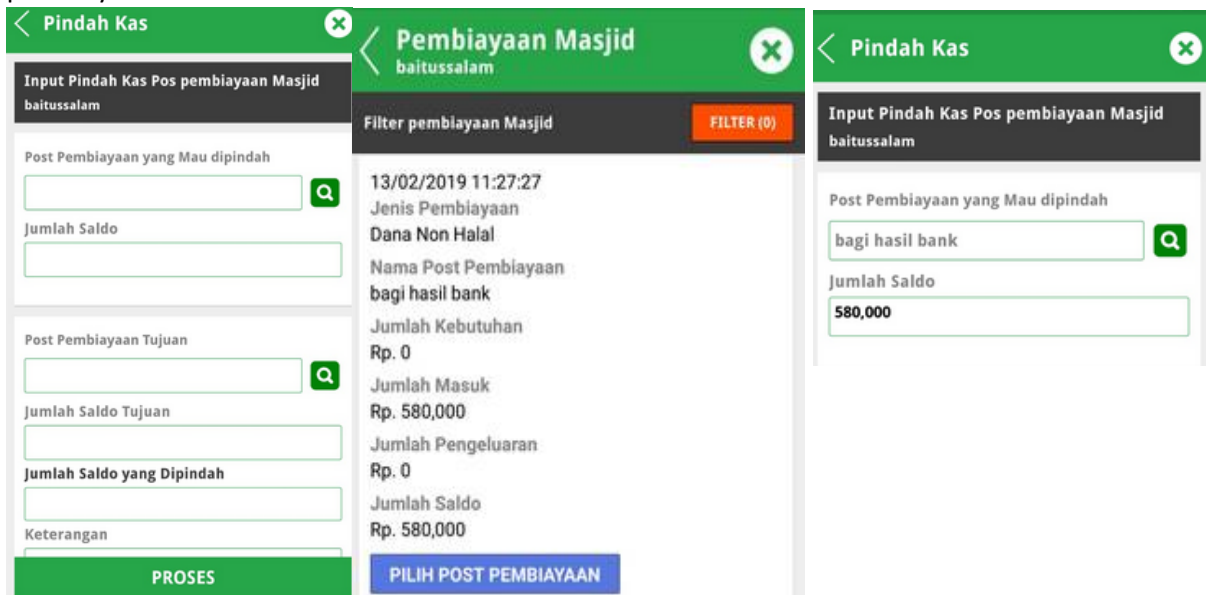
Pindah Kas

Input Pindah Kas Pos pembiayaan Masjid
baitussalam

Post Pembiayaan yang Mau dipindah

Jumlah Saldo

Post Pembiayaan Tujuan

Jumlah Saldo Tujuan

Jumlah Saldo yang Dipindah

Keterangan

PROSES

Pembiayaan Masjid
baitussalam

Filter pembiayaan Masjid

FILTER (0)

13/02/2019 11:27:27
Jenis Pembiayaan
Dana Non Halal
Nama Post Pembiayaan
bagi hasil bank
Jumlah Kebutuhan
Rp. 0
Jumlah Masuk
Rp. 580,000
Jumlah Pengeluaran
Rp. 0
Jumlah Saldo
Rp. 580,000

PILIH POST PEMBIAYAAN

Pindah Kas

Input Pindah Kas Pos pembiayaan Masjid
baitussalam

Post Pembiayaan yang Mau dipindah

bagi hasil bank

Jumlah Saldo

580,000